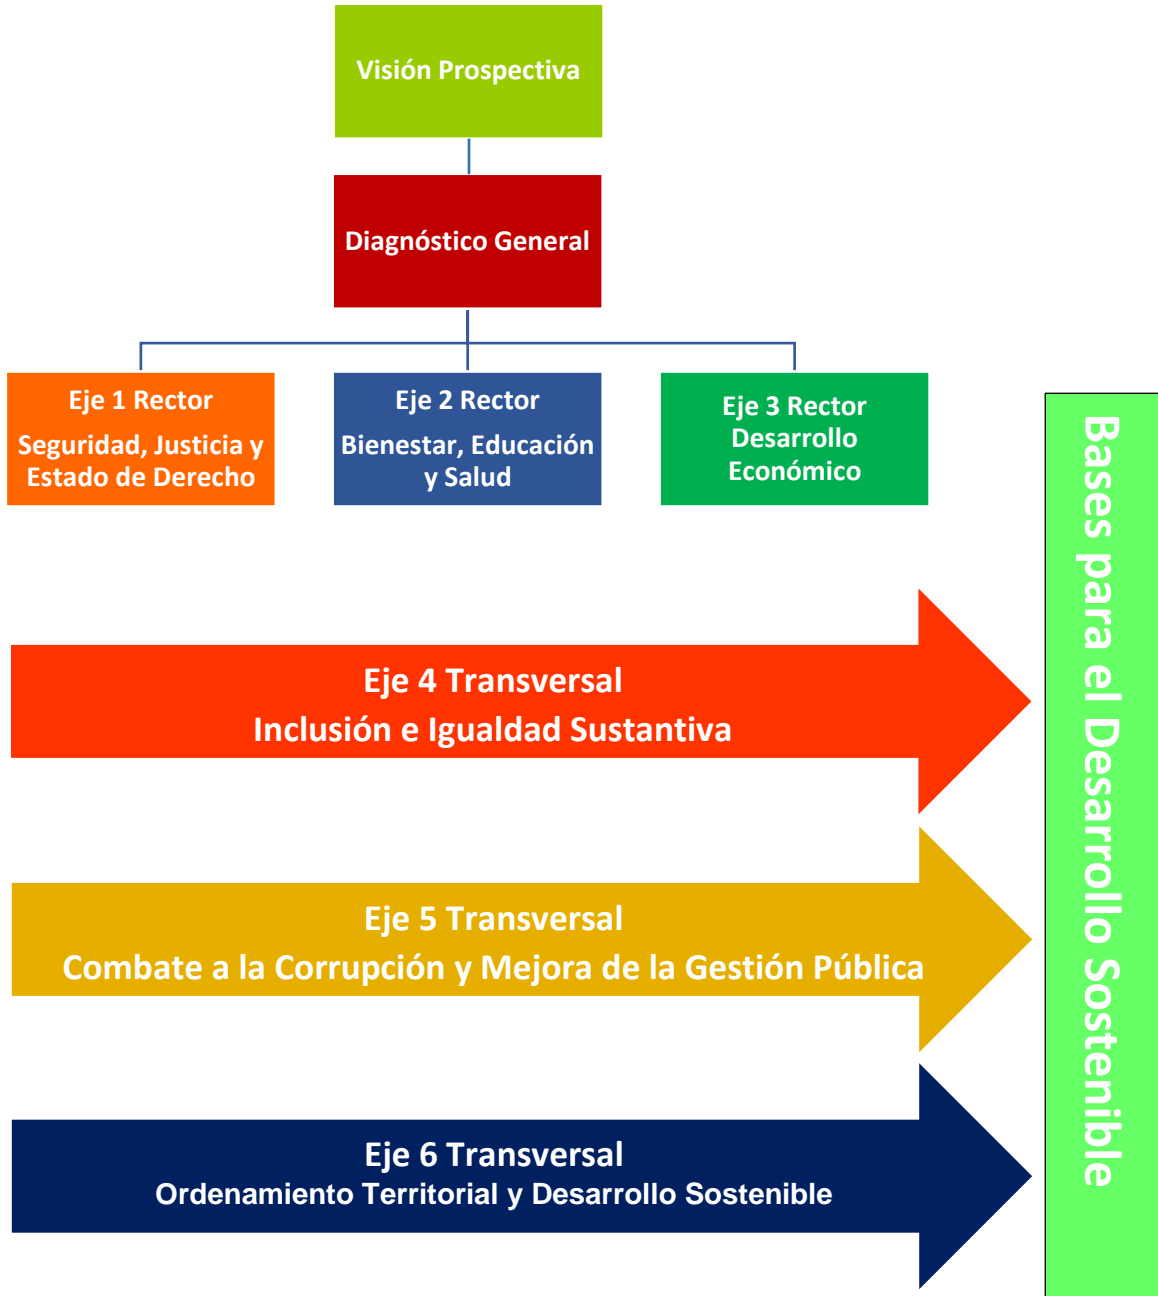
Visión Prospectiva

Diagnóstico General

Eje 1 Rector
Seguridad, Justicia y Estado de Derecho

Eje 2 Rector
Bienestar, Educación y Salud

Eje 3 Rector
Desarrollo Económico

Eje 4 Transversal
Inclusión e Igualdad Sustantiva

Eje 5 Transversal
Combate a la Corrupción y Mejora de la Gestión Pública

Eje 6 Transversal
Ordenamiento Territorial y Desarrollo Sostenible

Bases para el Desarrollo Sostenible